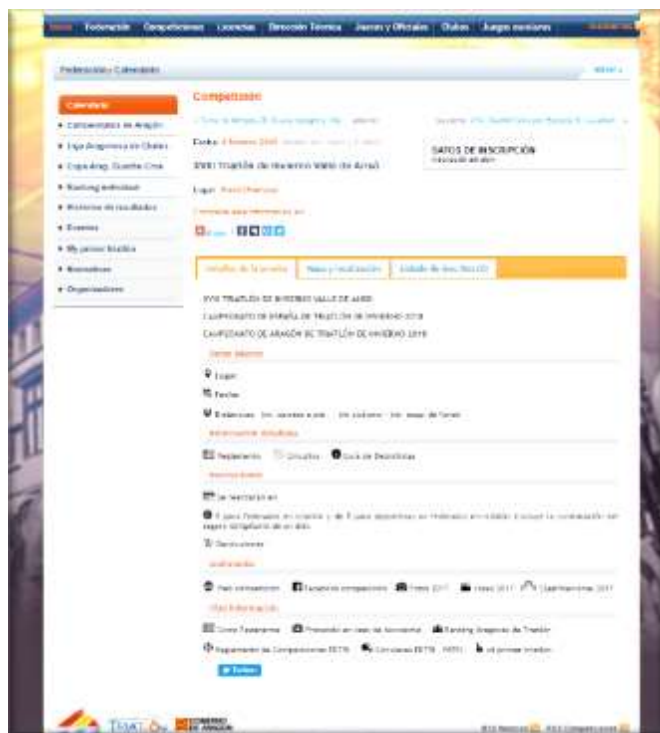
Inicio Federación Competiciones Licencias Dirección Técnica Jueces y Oficiales Clubes Juegos escolares

Federación » Calendario

Calendario
» Campeonatos de Aragón
» Liga Aragonesa de Clubes
» Copa Arag. Duatlón Cros
» Ranking individual
» Histórico de resultados
» Eventos
» Mi primer triatlón
» Normativas
» Organizadores

Competición

Fecha: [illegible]

XVIII Triatlón de Invierno Valle de Aisa

Lugar: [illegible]

Contacto para información en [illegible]

DATOS DE INSCRIPCIÓN
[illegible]

Detalles de la prueba | Fotos y resultados | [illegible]

XVIII TRIATLÓN DE INVIERNO VALLE DE AISA
CAMPEONATO DE ESPAÑA DE TRIATLÓN DE INVIERNO 2018
CAMPEONATO DE ARAGÓN DE TRIATLÓN DE INVIERNO 2018

Datos básicos
Lugar:
Fecha:
Distancias: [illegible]

Información detallada
Reglamento Circuitos Guía de Deportistas

Inscripciones
Se inscriben en
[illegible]
Clasificaciones

Multimedia
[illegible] Fotos 2017 Vídeos 2017 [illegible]

Otra información
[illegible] Ranking Aragonés de Triatlón
Reglamento de Competiciones FETRI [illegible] Mi primer triatlón

Twitter

TRIATLÓN GOBIERNO DE ARAGÓN
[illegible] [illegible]